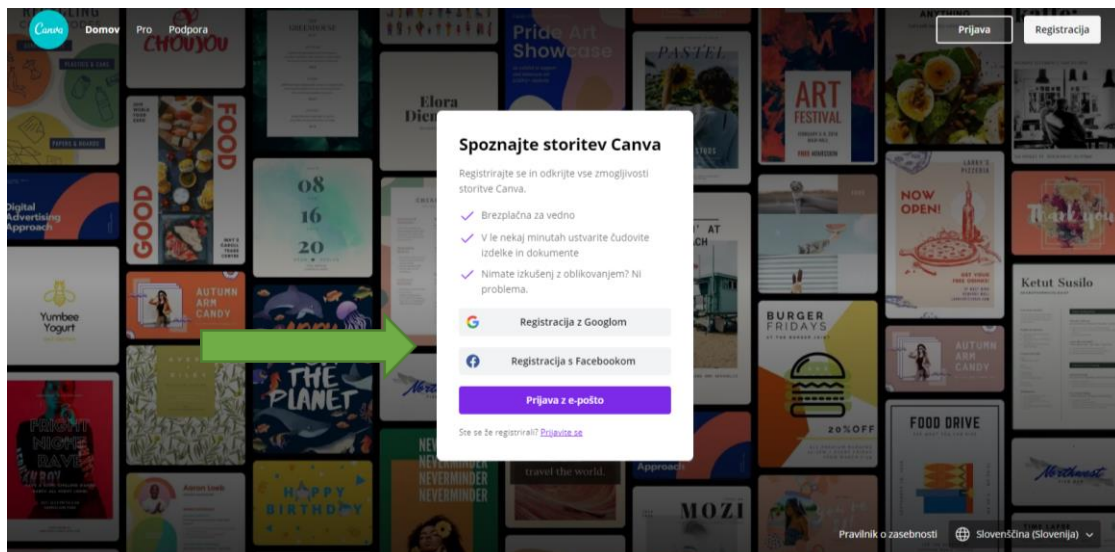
Canva Domov Pro Podpora

Prijava Registracija

Spoznajte storitev Canva

Registrirajte se in odkrijte vse zmogljivosti storitve Canva.

Brezplačna za vedno

V le nekaj minutah ustvarite čudovite izdelke in dokumente

Nimate izkušenj z oblikovanjem? Ni problema.

Registracija z Googlom

Registracija s Facebookom

Prijava z e-pošto

Ste se že registrirali? Prijavite se

CHOU YOU

Pride Art Showcase

PASTEL

ART FESTIVAL

Elora

FOOD

GOOD

08 16 20

Digital Advertising Approach

NOW OPEN!

Yumbee Yogurt

AUTUMN ARM CANDY

THE PLANET

BURGER FRIDAYS

20% OFF

Ketut Susilo

FOOD DRIVE

FRIGHT NIGHT RAVE

HAPPY BIRTHDAY

NEVERMINDER NEVERMINDER NEVERMINDER

travel the world.

MOZI

Pravilnik o zasebnosti Slovenščina (Slovenija)